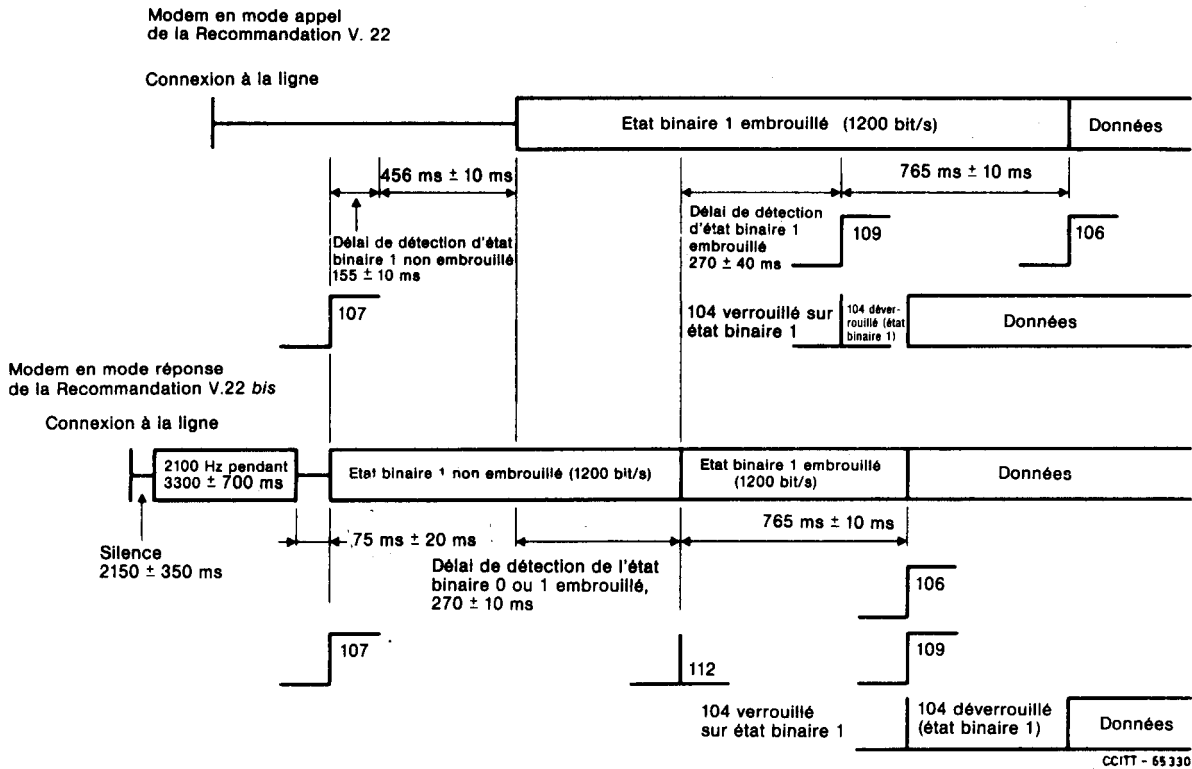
Modem en mode appel
de la Recommandation V. 22

Connexion à la ligne

Etat binaire 1 embrouillé (1200 bit/s)

Données

456 ms ± 10 ms

765 ms ± 10 ms

Délai de détection d'état binaire 1 non embrouillé 155 ± 10 ms

Délai de détection d'état binaire 1 embrouillé 270 ± 40 ms

109

106

107

104 verrouillé sur état binaire 1

104 déverrouillé (état binaire 1)

Données

Modem en mode réponse
de la Recommandation V.22 *bis*

Connexion à la ligne

2100 Hz pendant 3300 ± 700 ms

Etat binaire 1 non embrouillé (1200 bit/s)

Etat binaire 1 embrouillé (1200 bit/s)

Données

75 ms ± 20 ms

765 ms ± 10 ms

Silence
2150 ± 350 ms

Délai de détection de l'état binaire 0 ou 1 embrouillé, 270 ± 10 ms

106

107

112

109

104 verrouillé sur état binaire 1

104 déverrouillé (état binaire 1)

Données

CCITT - 65330